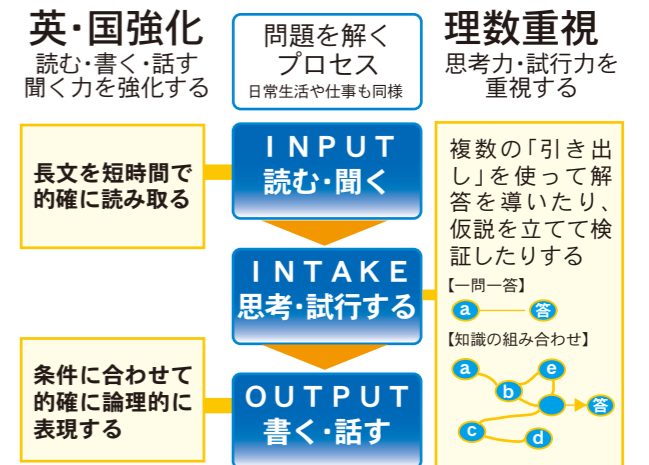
英・国強化
読む・書く・話す
聞く力を強化する

問題を解く
プロセス
日常生活や仕事も同様

理数重視
思考力・試行力を
重視する

長文を短時間で
的確に読み取る

INPUT
読む・聞く

複数の「引き出し」を使って解答を導いたり、仮説を立てて検証したりする

INTAKE
思考・試行する

【一問一答】
a
答

【知識の組み合わせ】
a
e
b
答
c
d

条件に合わせて
的確に論理的に
表現する

OUTPUT
書く・話す